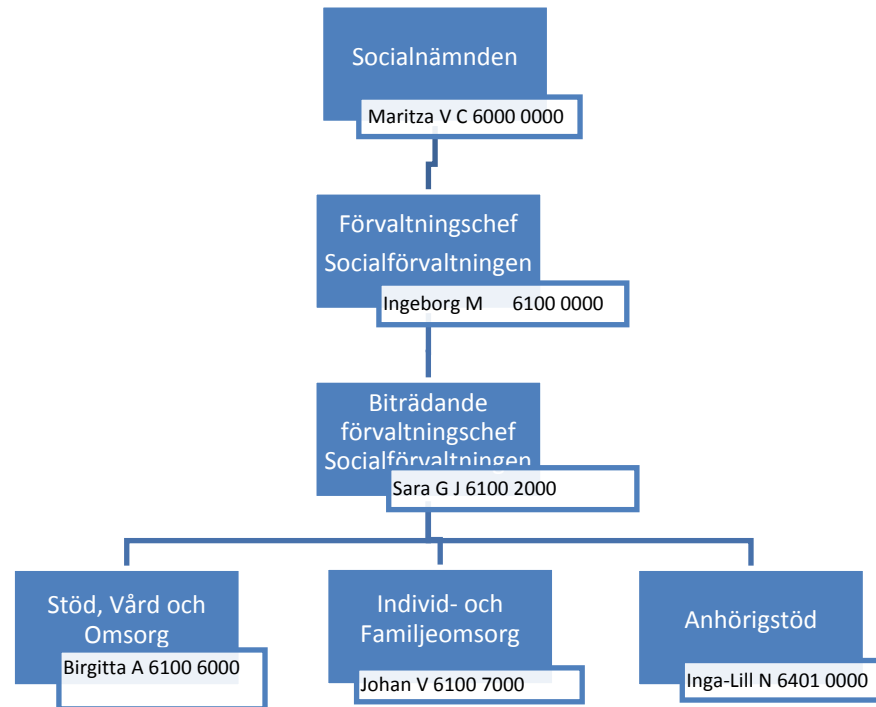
Socialnämnden

Maritza V C 6000 0000

Förvaltningschef Socialförvaltningen

Ingeborg M 6100 0000

Biträdande förvaltningschef Socialförvaltningen

Sara G J 6100 2000

Stöd, Vård och Omsorg

Birgitta A 6100 6000

Individ- och Familjeomsorg

Johan V 6100 7000

Anhörigstöd

Inga-Lill N 6401 0000